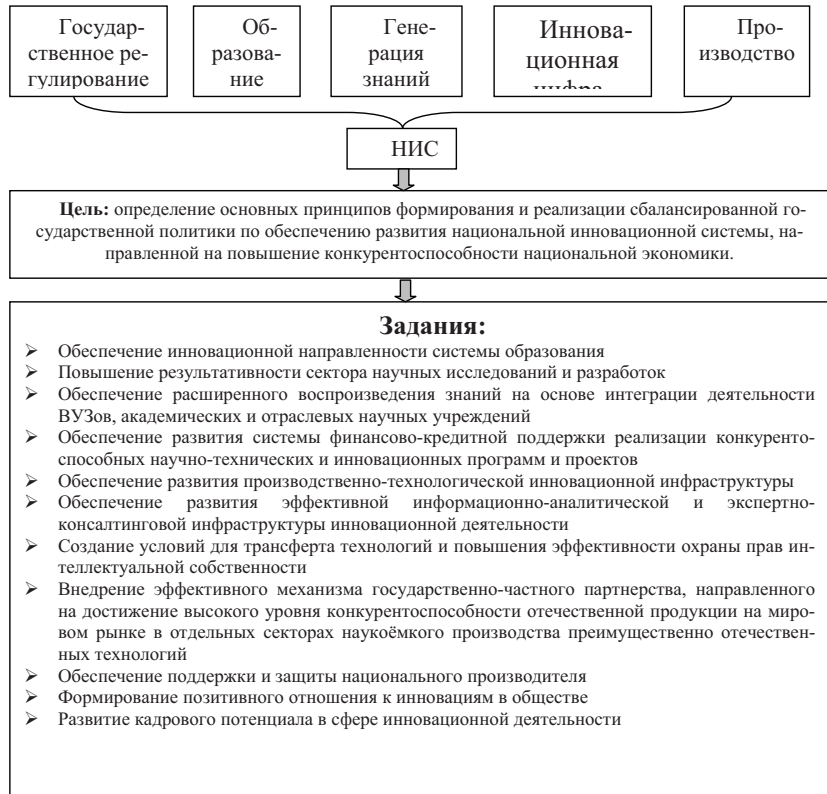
Государственное регулирование

Образование

Генерация знаний

Инновационная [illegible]

Производство

НИС

**Цель:** определение основных принципов формирования и реализации сбалансированной государственной политики по обеспечению развития национальной инновационной системы, направленной на повышение конкурентоспособности национальной экономики.

**Задания:**

➢ Обеспечение инновационной направленности системы образования
➢ Повышение результативности сектора научных исследований и разработок
➢ Обеспечение расширенного воспроизведения знаний на основе интеграции деятельности ВУЗов, академических и отраслевых научных учреждений
➢ Обеспечение развития системы финансово-кредитной поддержки реализации конкурентоспособных научно-технических и инновационных программ и проектов
➢ Обеспечение развития производственно-технологической инновационной инфраструктуры
➢ Обеспечение развития эффективной информационно-аналитической и экспертно-консалтинговой инфраструктуры инновационной деятельности
➢ Создание условий для трансферта технологий и повышения эффективности охраны прав интеллектуальной собственности
➢ Внедрение эффективного механизма государственно-частного партнерства, направленного на достижение высокого уровня конкурентоспособности отечественной продукции на мировом рынке в отдельных секторах наукоёмкого производства преимущественно отечественных технологий
➢ Обеспечение поддержки и защиты национального производителя
➢ Формирование позитивного отношения к инновациям в обществе
➢ Развитие кадрового потенциала в сфере инновационной деятельности